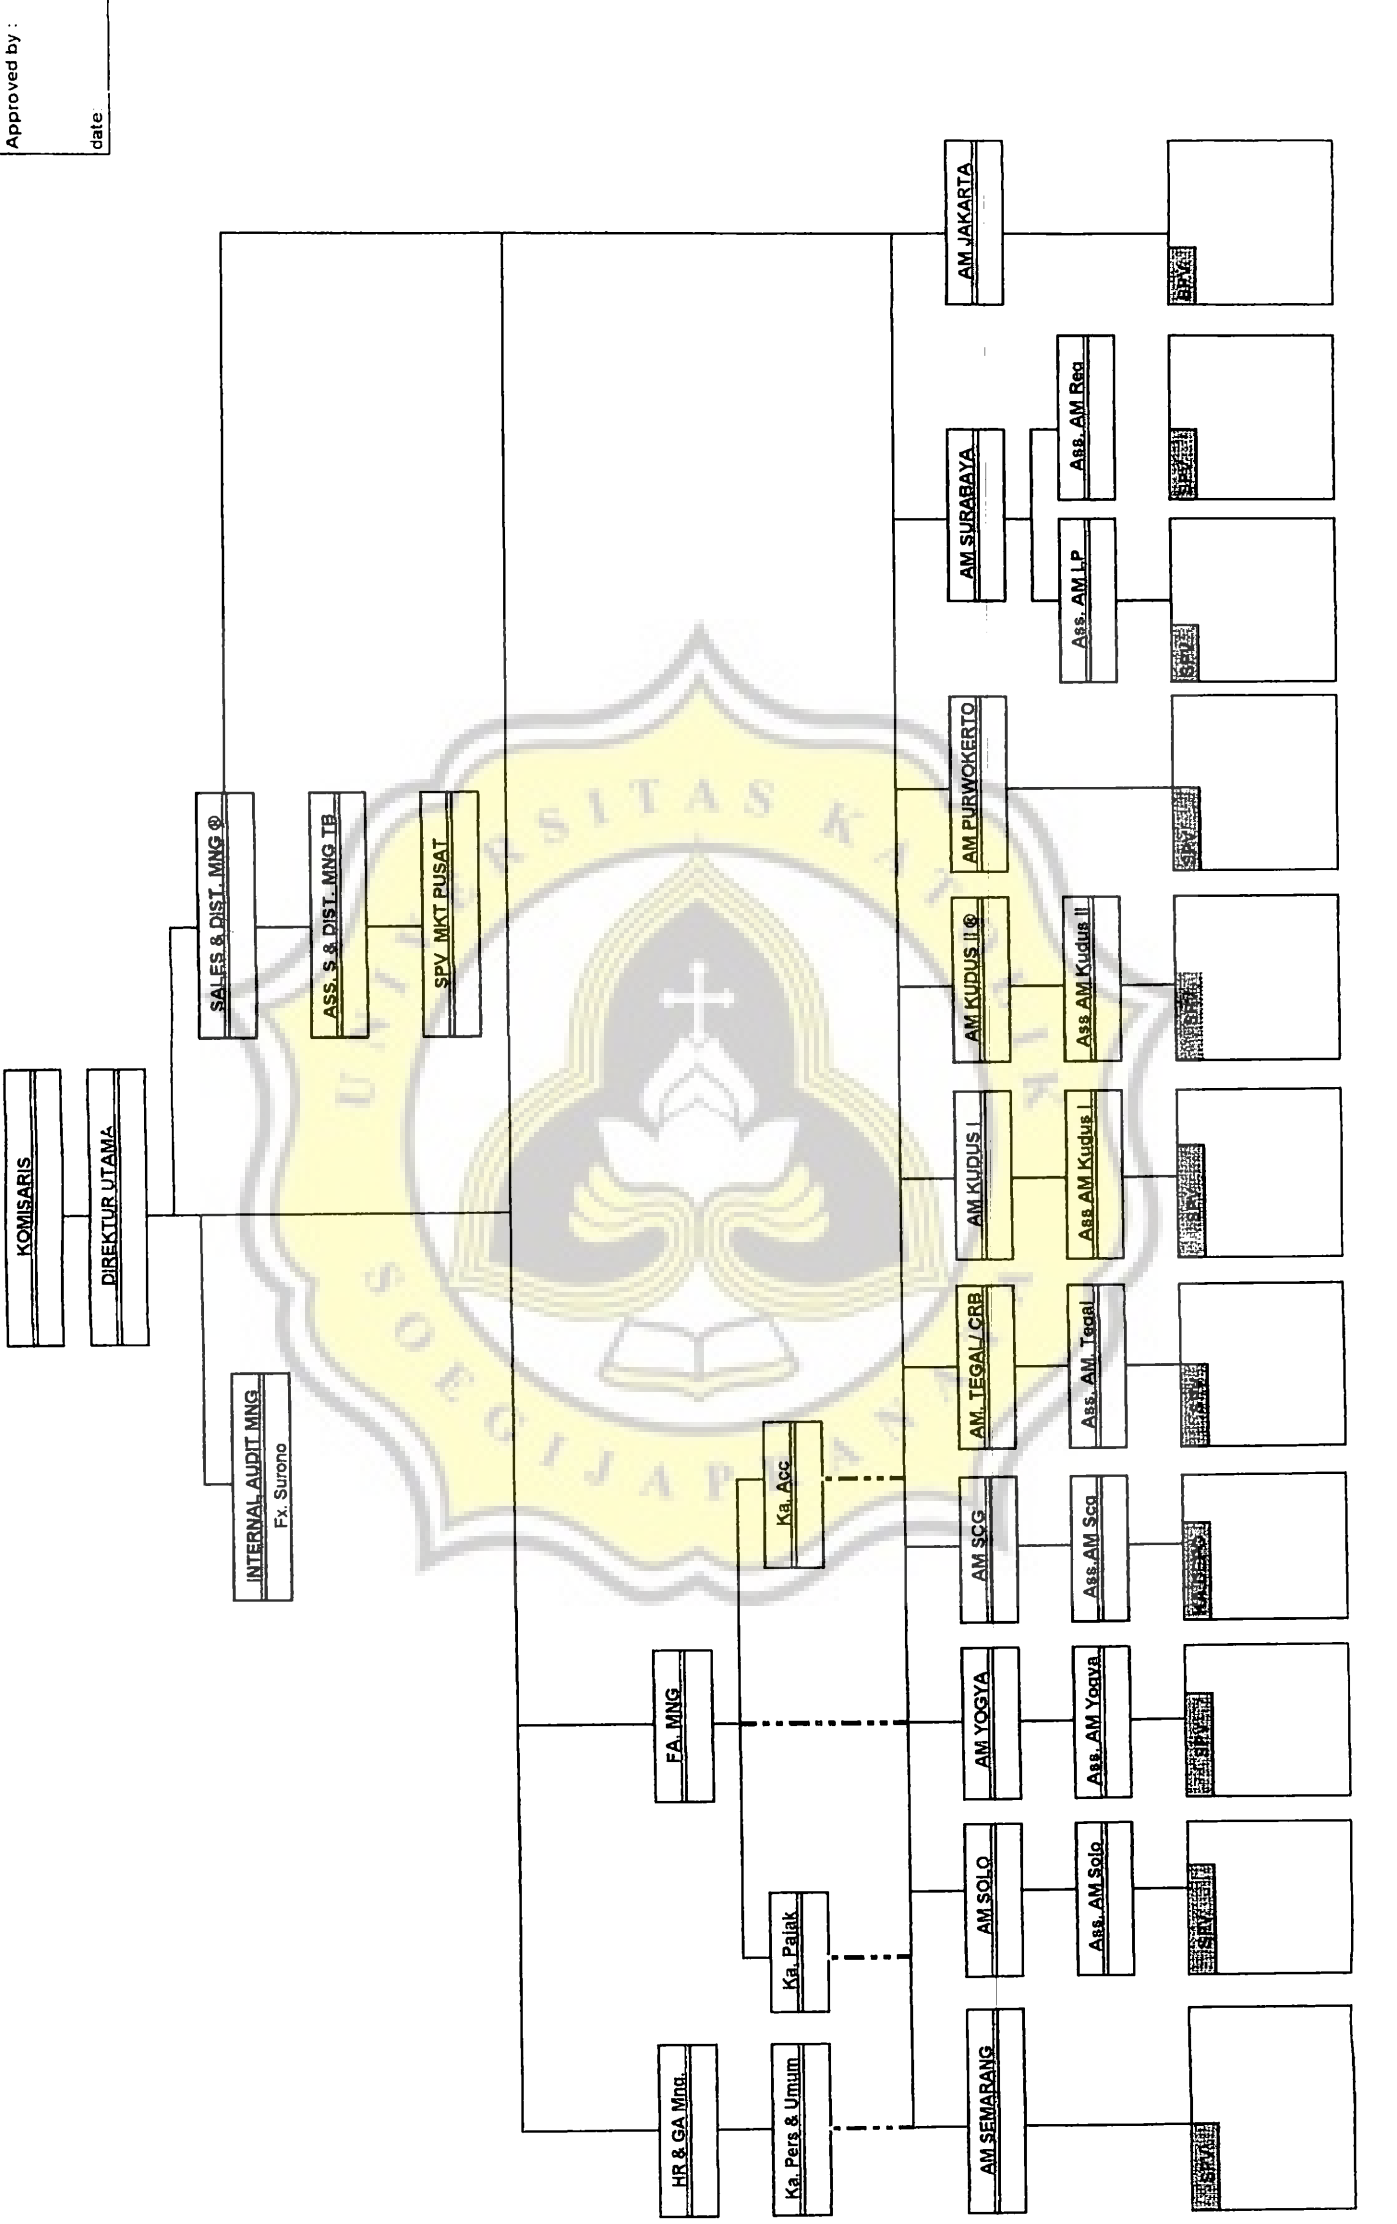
Approved by :

date

KOMISARIS

DIREKTUR UTAMA

INTERNAL AUDIT MNG
Fx. Surono

SALES & DIST. MNG ®

ASS. S & DIST. MNG TB

SPV MKT PUSAT

FA MNG

HR & GA Mng.

Ka. Acc

Ka. Pajak

Ka. Pers & Umum

AM JAKARTA

AM SURABAYA

AM PURWOKERTO

AM KUDUS II ®

AM KUDUS I

AM. TEGAL/ CRB

AM SCG

AM YOGYA

AM SOLO

AM SEMARANG

Ass. AM Reg

Ass. AM LP

Ass AM Kudus II

Ass AM Kudus I

Ass. AM. Tegal

Ass.AM Scg

Ass. AM Yogya

Ass. AM Solo

SPV

SPV

SPV

SPV

SPV

SPV

SPV

KA

SPV

SPV

SPV